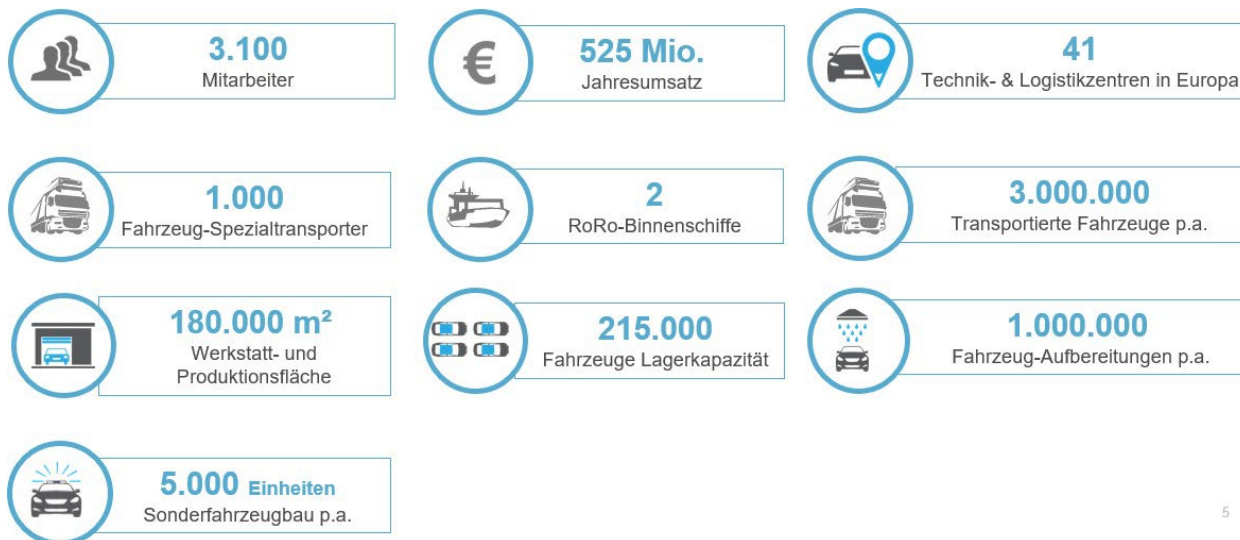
3.100
Mitarbeiter

525 Mio.
Jahresumsatz

41
Technik- & Logistikzentren in Europa

1.000
Fahrzeug-Spezialtransporter

2
RoRo-Binnenschiffe

3.000.000
Transportierte Fahrzeuge p.a.

180.000 m²
Werkstatt- und Produktionsfläche

215.000
Fahrzeuge Lagerkapazität

1.000.000
Fahrzeug-Aufbereitungen p.a.

5.000 Einheiten
Sonderfahrzeugbau p.a.

5